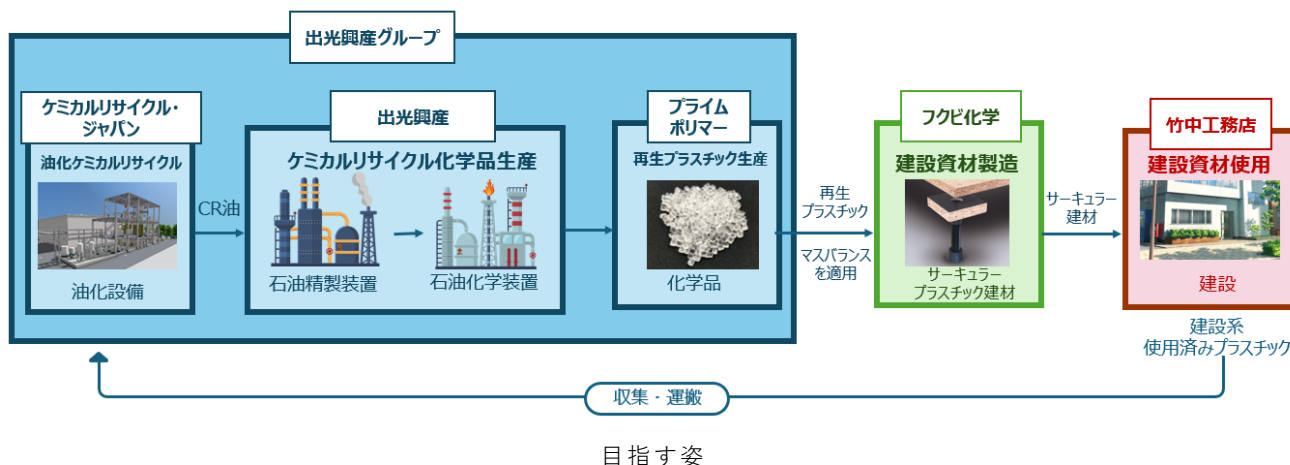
出光興産グループ

ケミカルリサイクル・ジャパン

油化ケミカルリサイクル

油化設備

CR油

出光興産

ケミカルリサイクル化学品生産

石油精製装置

石油化学装置

プライムポリマー

再生プラスチック生産

化学品

再生プラスチック

マスバランスを適用

フクビ化学

建設資材製造

サーキュラープラスチック建材

サーキュラー建材

竹中工務店

建設資材使用

建設

建設系使用済みプラスチック

収集・運搬

目指す姿